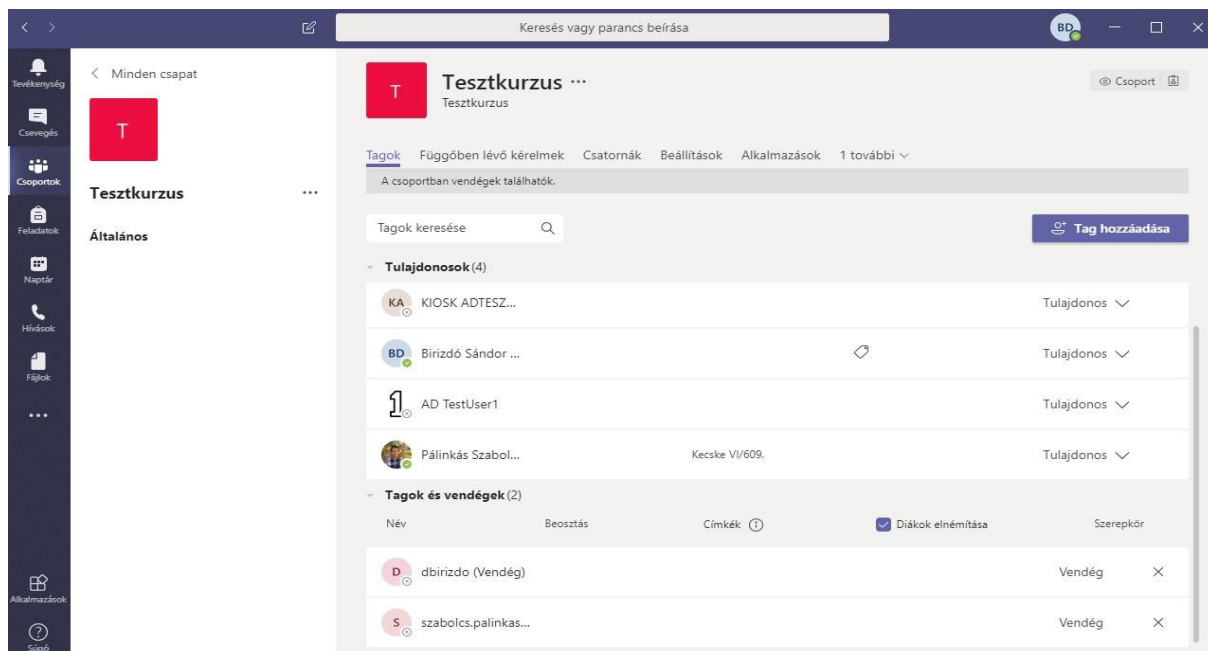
Keresés vagy parancs beírása

BD

Tevékenység
Csevegés
Csoportok
Feladatok
Naptár
Hívások
Fájlok
...
Alkalmazások
Súgó

< Minden csapat

T

Tesztkurzus ...

Általános

T

Tesztkurzus ...
Tesztkurzus

Csoport

Tagok Függőben lévő kérelmek Csatornák Beállítások Alkalmazások 1 további

A csoportban vendégek találhatók.

Tagok keresése

Tag hozzáadása

Tulajdonosok (4)

| | | | |
|---|---|---|---|
| KA KIOSK ADTESZ... | | | Tulajdonos |
| BD Birizdó Sándor ... | | | Tulajdonos |
| AD TestUser1 | | | Tulajdonos |
| Pálinkás Szabol... | Kecske VI/609. | | Tulajdonos |

Tagok és vendégek (2)

| Név | Beosztás | Címkék | Diákok elnémítása | Szerepkör |
|---|---|---|---|---|
| D dbirizdo (Vendég) | | | | Vendég × |
| S szabolcs.palinkas... | | | | Vendég × |